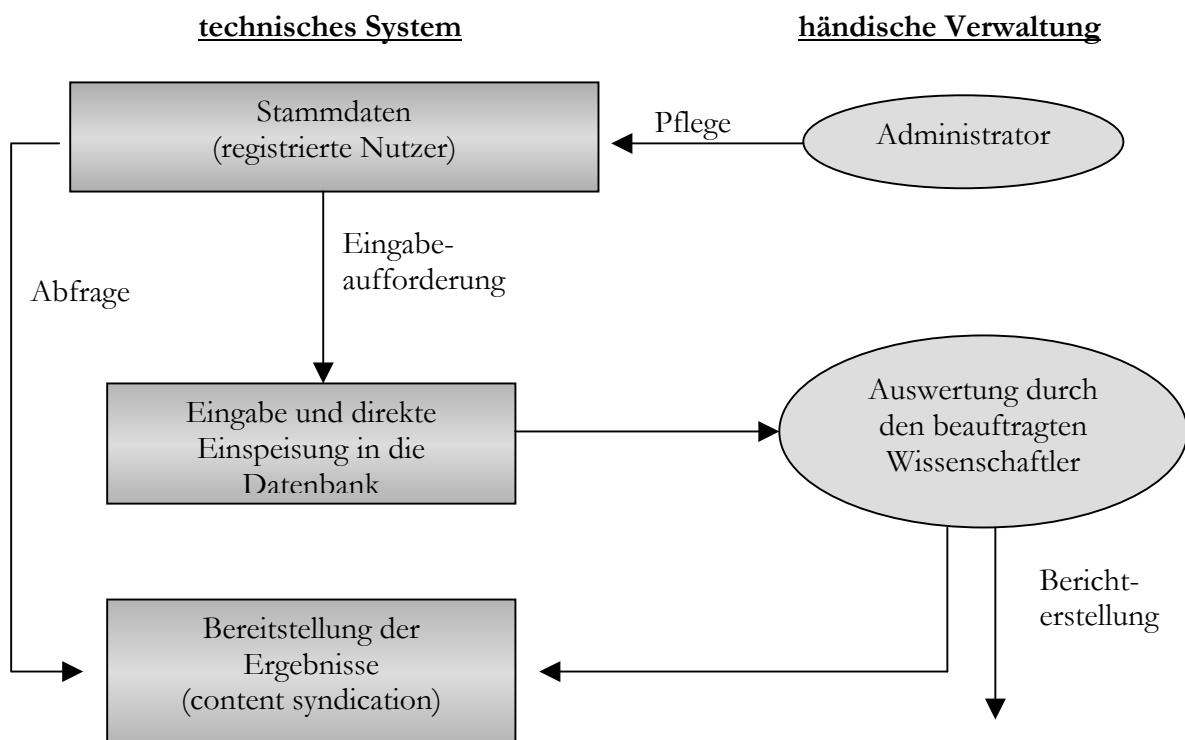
technisches System

händische Verwaltung

Stammdaten (registrierte Nutzer)

Pflege

Administrator

Eingabeaufforderung

Abfrage

Eingabe und direkte Einspeisung in die Datenbank

Auswertung durch den beauftragten Wissenschaftler

Berichterstellung

Bereitstellung der Ergebnisse (content syndication)